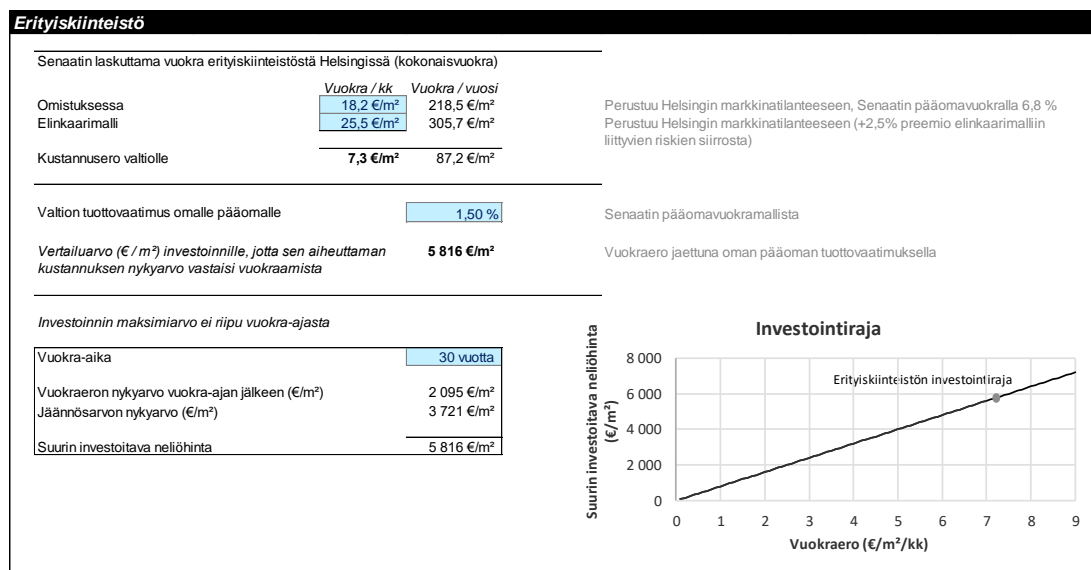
Erityiskiinteistö

Senaatin laskuttama vuokra erityiskiinteistöstä Helsingissä (kokonaisvuokra)

| | Vuokra / kk | Vuokra / vuosi | |
|---|---|---|---|
| Omistuksessa | 18,2 €/m² | 218,5 €/m² | Perustuu Helsingin markkinatilanteeseen, Senaatin pääomavuokralla 6,8 % |
| Elinkaarimalli | 25,5 €/m² | 305,7 €/m² | Perustuu Helsingin markkinatilanteeseen (+2,5% preemio elinkaarimalliin liittyvien riskien siirrosta) |
| Kustannusero valtiolle | 7,3 €/m² | 87,2 €/m² | |

Valtion tuottovaatimus omalle pääomalle 1,50 % Senaatin pääomavuokramallista

Vertailuarvo (€ / m²) investoinnille, jotta sen aiheuttaman kustannuksen nykyarvo vastaisi vuokraamista 5 816 €/m² Vuokraero jaettuna oman pääoman tuottovaatimuksella

Investoinnin maksimiarvo ei riipu vuokra-ajasta

| | |
|---|---|
| Vuokra-aika | 30 vuotta |
| Vuokraeron nykyarvo vuokra-ajan jälkeen (€/m²) | 2 095 €/m² |
| Jäännösarvon nykyarvo (€/m²) | 3 721 €/m² |
| Suurin investoitava neliöhinta | 5 816 €/m² |

Investointiraja

Suurin investoitava neliöhinta (€/m²)

8 000
6 000
4 000
2 000
0

Erityiskiinteistön investointiraja

0 1 2 3 4 5 6 7 8 9

Vuokraero (€/m²/kk)